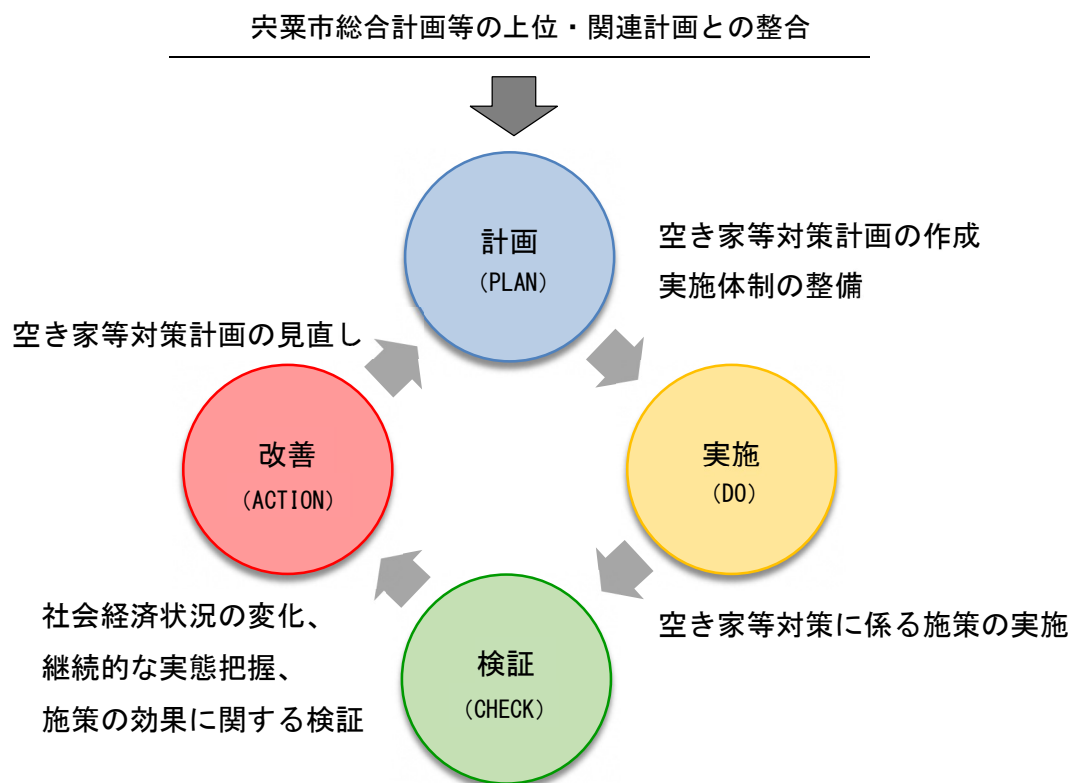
宍粟市総合計画等の上位・関連計画との整合

計画
（PLAN）

空き家等対策計画の作成
実施体制の整備

空き家等対策計画の見直し

改善
（ACTION）

実施
（DO）

社会経済状況の変化、
継続的な実態把握、
施策の効果に関する検証

検証
（CHECK）

空き家等対策に係る施策の実施